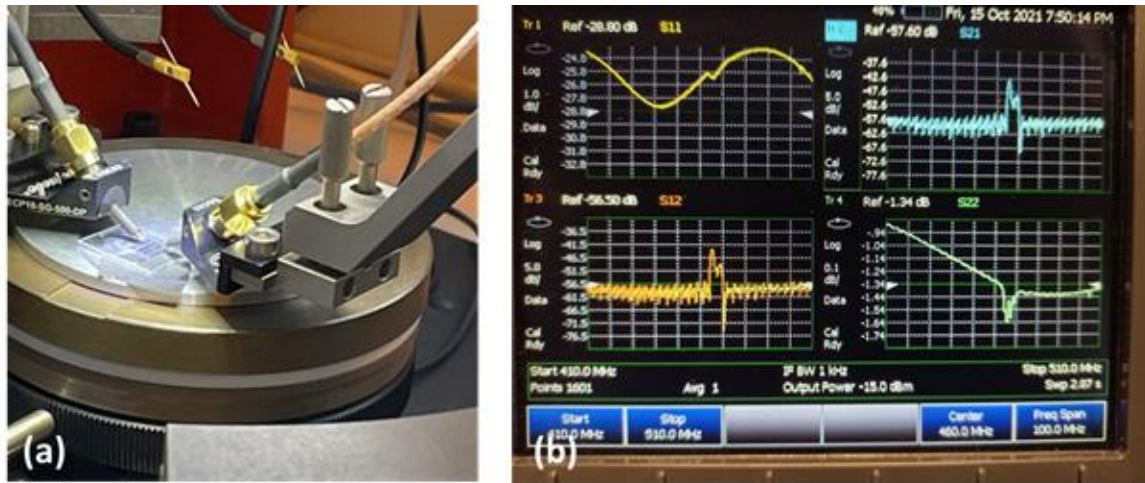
ECP18-GS-500-DP

(a)

48% Fri, 15 Oct 2021 7:50:14 PM

Tr 1 Ref -28.80 dB S11
Log
1.0 dB/
Data
Cal Rdy
-24.0
-25.0
-26.0
-27.0
-28.0
-29.0
-30.0
-31.0
-32.0

Tr 2 Ref -57.60 dB S21
Log
5.0 dB/
Data
Cal Rdy
-37.6
-42.6
-47.6
-52.6
-57.6
-62.6
-67.6
-72.6
-77.6

Tr 3 Ref -56.50 dB S12
Log
5.0 dB/
Data
Cal Rdy
-36.5
-41.5
-46.5
-51.5
-56.5
-61.5
-66.5
-71.5
-76.5

Tr 4 Ref -1.34 dB S22
Log
0.1 dB/
Data
Cal Rdy
-.94
-1.04
-1.14
-1.24
-1.34
-1.44
-1.54
-1.64
-1.74

Start 410.0 MHz
Points 1601
Avg 1
IF BW 1 kHz
Output Power -15.0 dBm
Stop 510.0 MHz
Swp 2.87 s

Start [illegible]0.0 MHz
Stop 510.0 MHz
Center 460.0 MHz
Freq Span 100.0 MHz

(b)